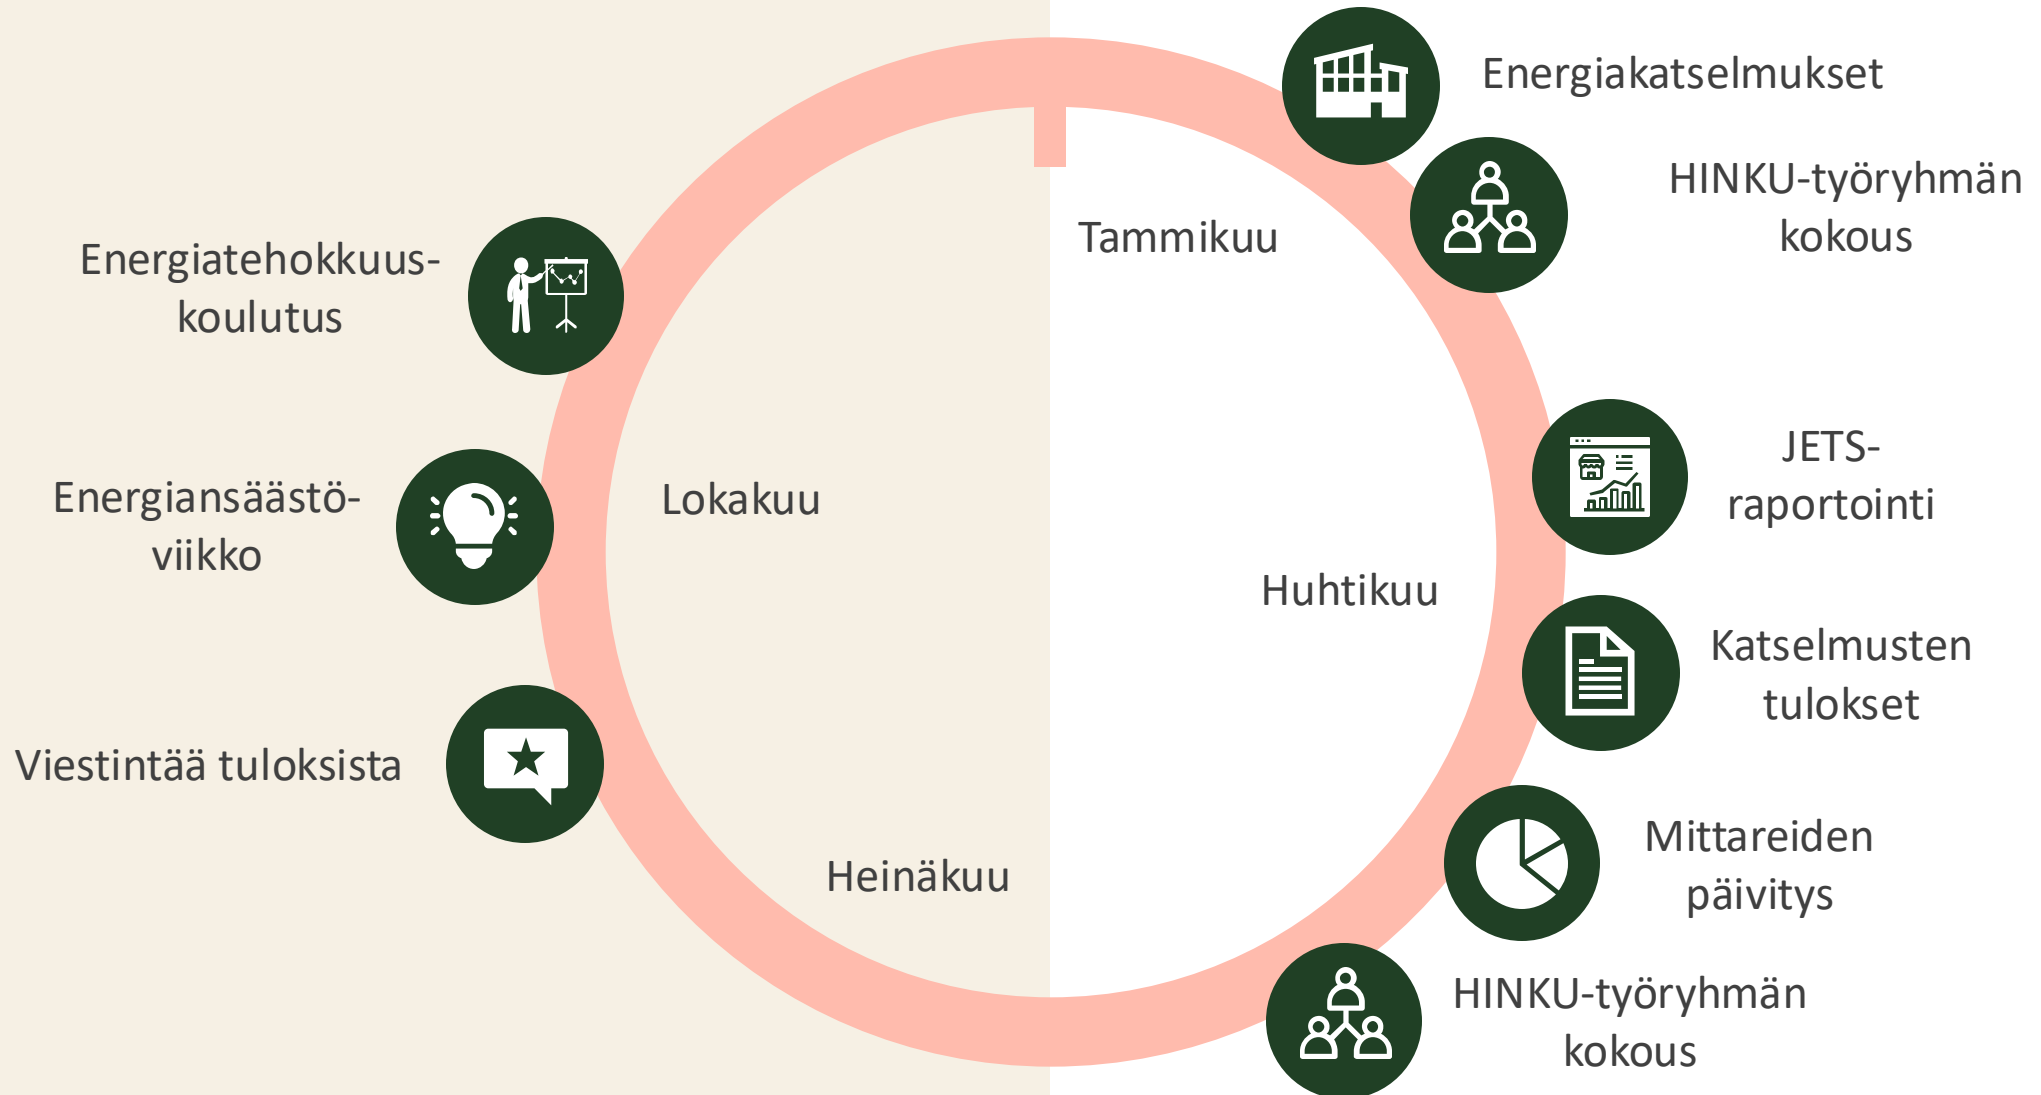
Energiakatselmukset

HINKU-työryhmän kokous

Tammikuu

Energiatehokkuuskoulutus

Energiansäästöviikko

Lokakuu

JETS-raportointi

Huhtikuu

Katselmusten tulokset

Viestintää tuloksista

Heinäkuu

Mittareiden päivitys

HINKU-työryhmän kokous